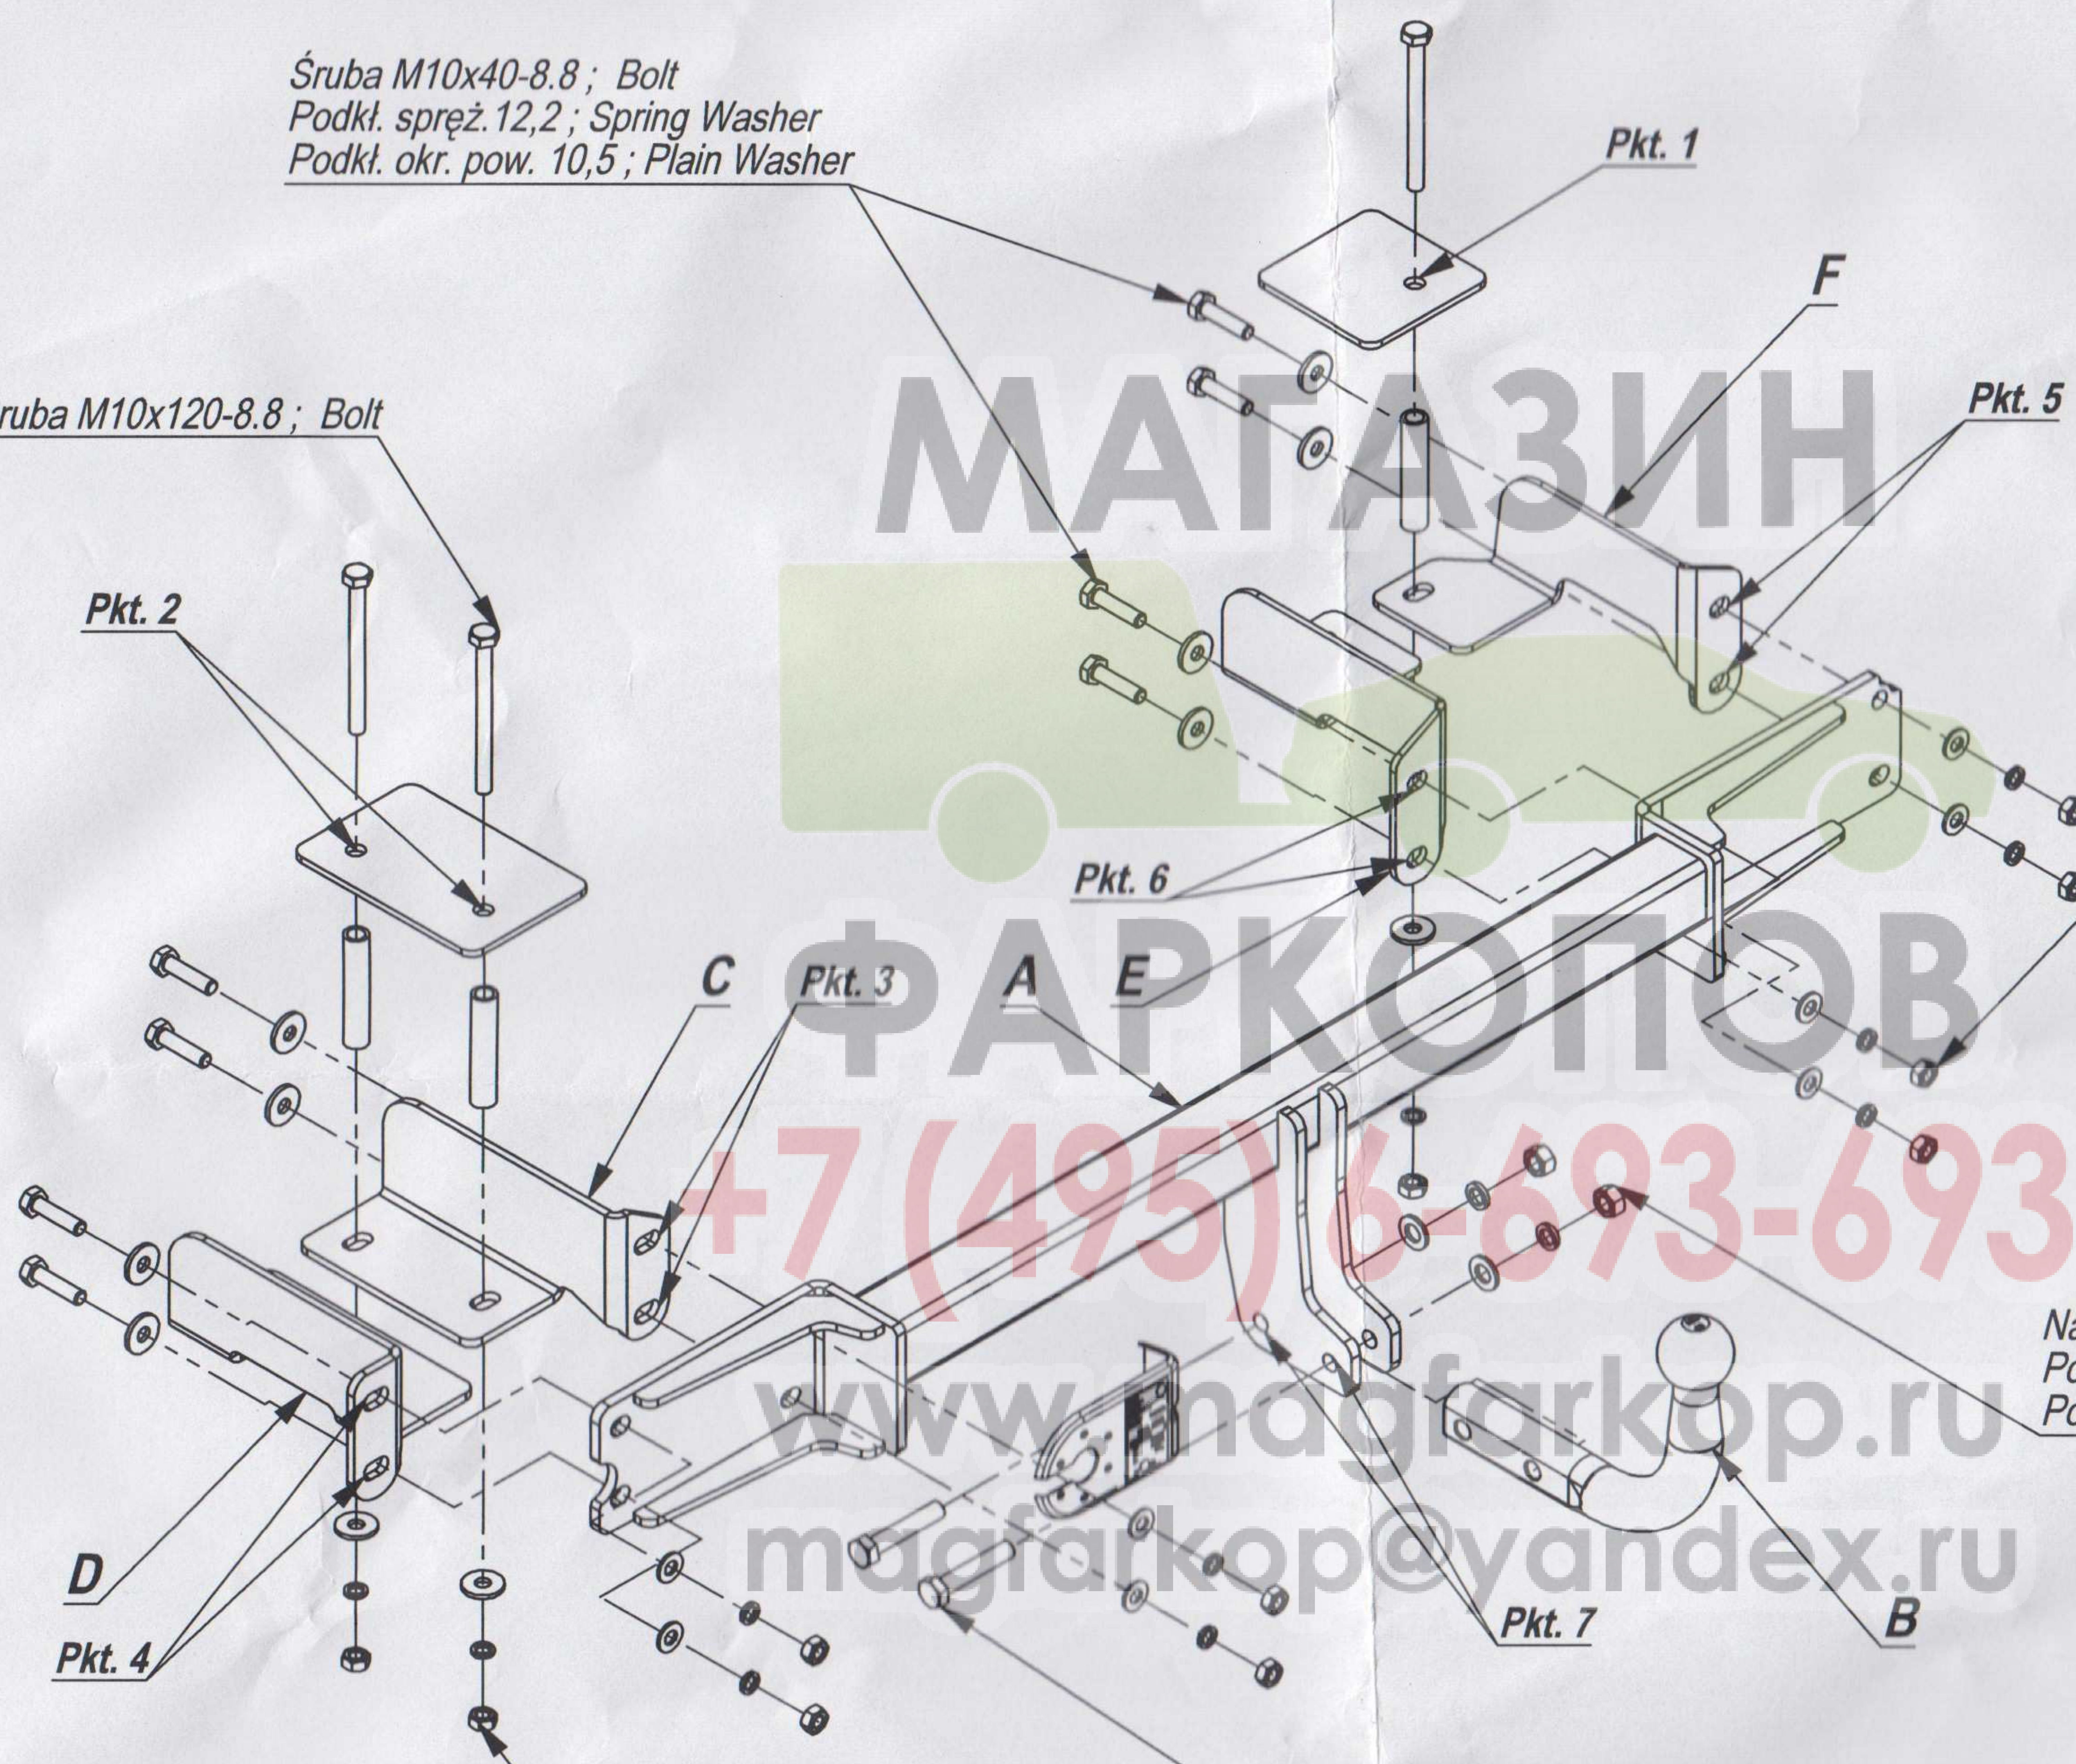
Śruba M10x40-8.8 ; Bolt
Podkł. spręż.12,2 ; Spring Washer
Podkł. okr. pow. 10,5 ; Plain Washer

Pkt. 1

F

ruba M10x120-8.8 ; Bolt

Pkt. 5

МАГАЗИН

Pkt. 2

Pkt. 6

C

Pkt. 3

A

E

ФАРКОПОВ

+7 (495) 6-693-693

Na
Po
Po

www.magfarkop.ru

magfarkop@yandex.ru

D

Pkt. 4

Pkt. 7

B